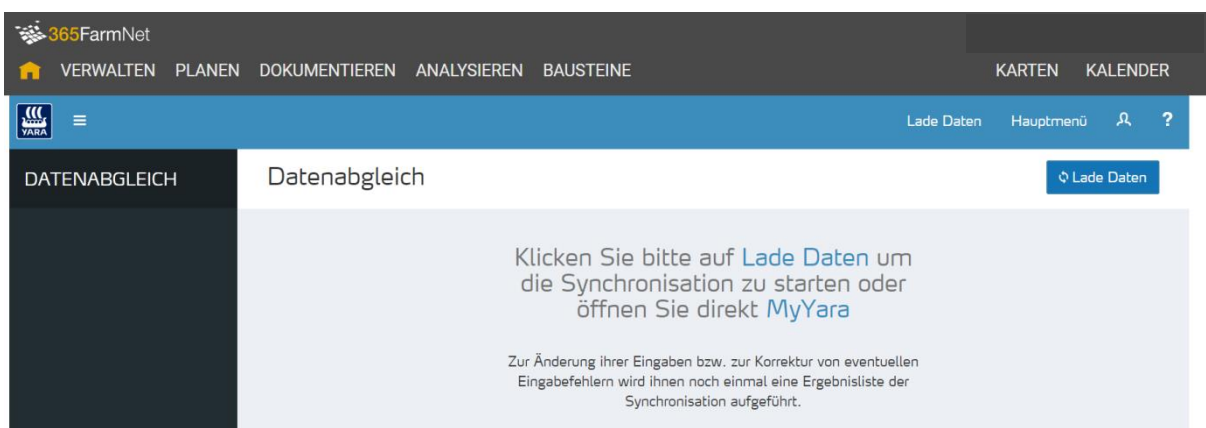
365FarmNet

VERWALTEN PLANEN DOKUMENTIEREN ANALYSIEREN BAUSTEINE

KARTEN KALENDER

YARA

Lade Daten Hauptmenü ?

DATENABGLEICH

Datenabgleich

Lade Daten

Klicken Sie bitte auf Lade Daten um die Synchronisation zu starten oder öffnen Sie direkt MyYara

Zur Änderung ihrer Eingaben bzw. zur Korrektur von eventuellen Eingabefehlern wird ihnen noch einmal eine Ergebnisliste der Synchronisation aufgeführt.